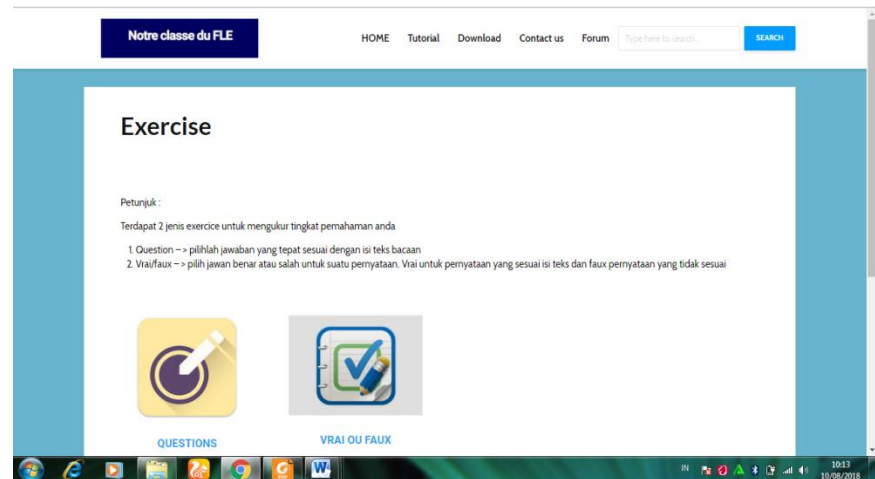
Notre classe du FLE

HOME Tutorial Download Contact us Forum Type here to search... SEARCH

Exercise

Petunjuk :

Terdapat 2 jenis exercice untuk mengukur tingkat pemahaman anda

1. Question – > pilihlah jawaban yang tepat sesuai dengan isi teks bacaan
2. Vrai/faux – > pilih jawan benar atau salah untuk suatu pernyataan. Vrai untuk pernyataan yang sesuai isi teks dan faux pernyataan yang tidak sesuai

QUESTIONS

VRAI OU FAUX

IN 10:13 10/08/2018